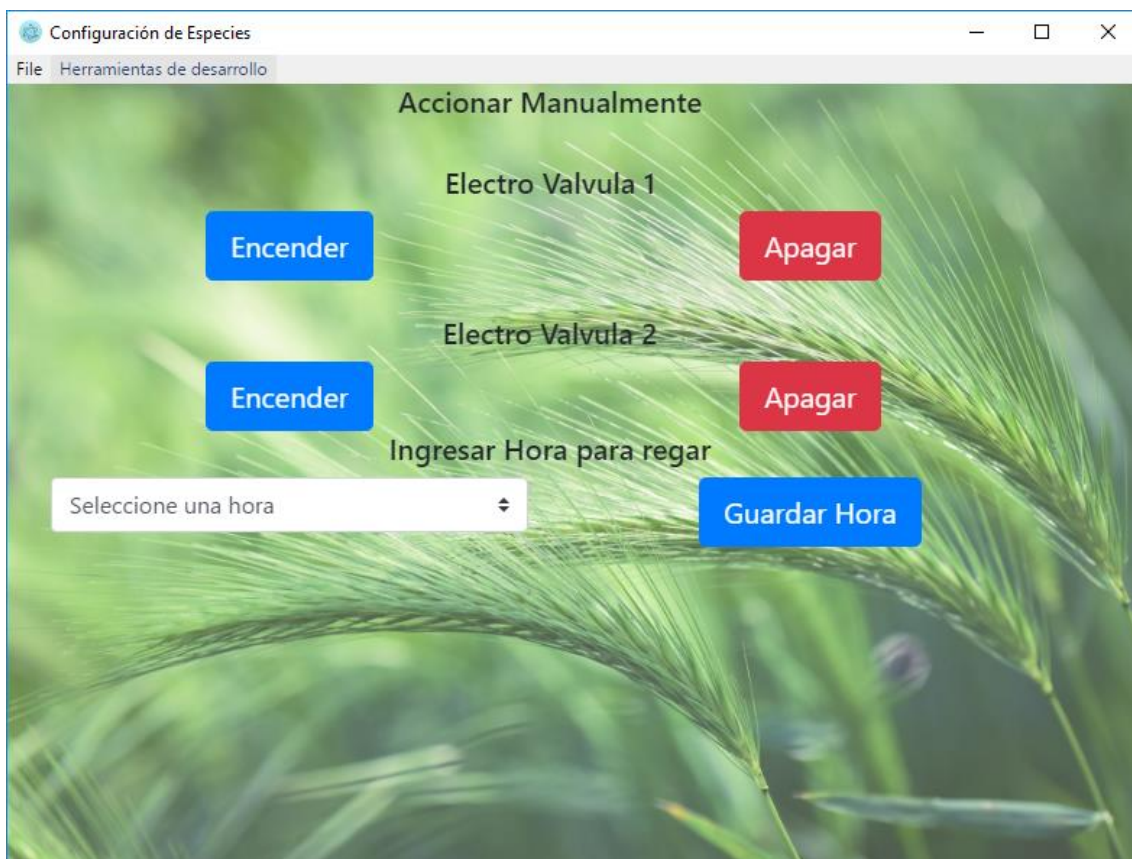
Configuración de Especies

File Herramientas de desarrollo

Accionar Manualmente

Electro Valvula 1

Encender

Apagar

Electro Valvula 2

Encender

Apagar

Ingresar Hora para regar

Seleccione una hora

Guardar Hora